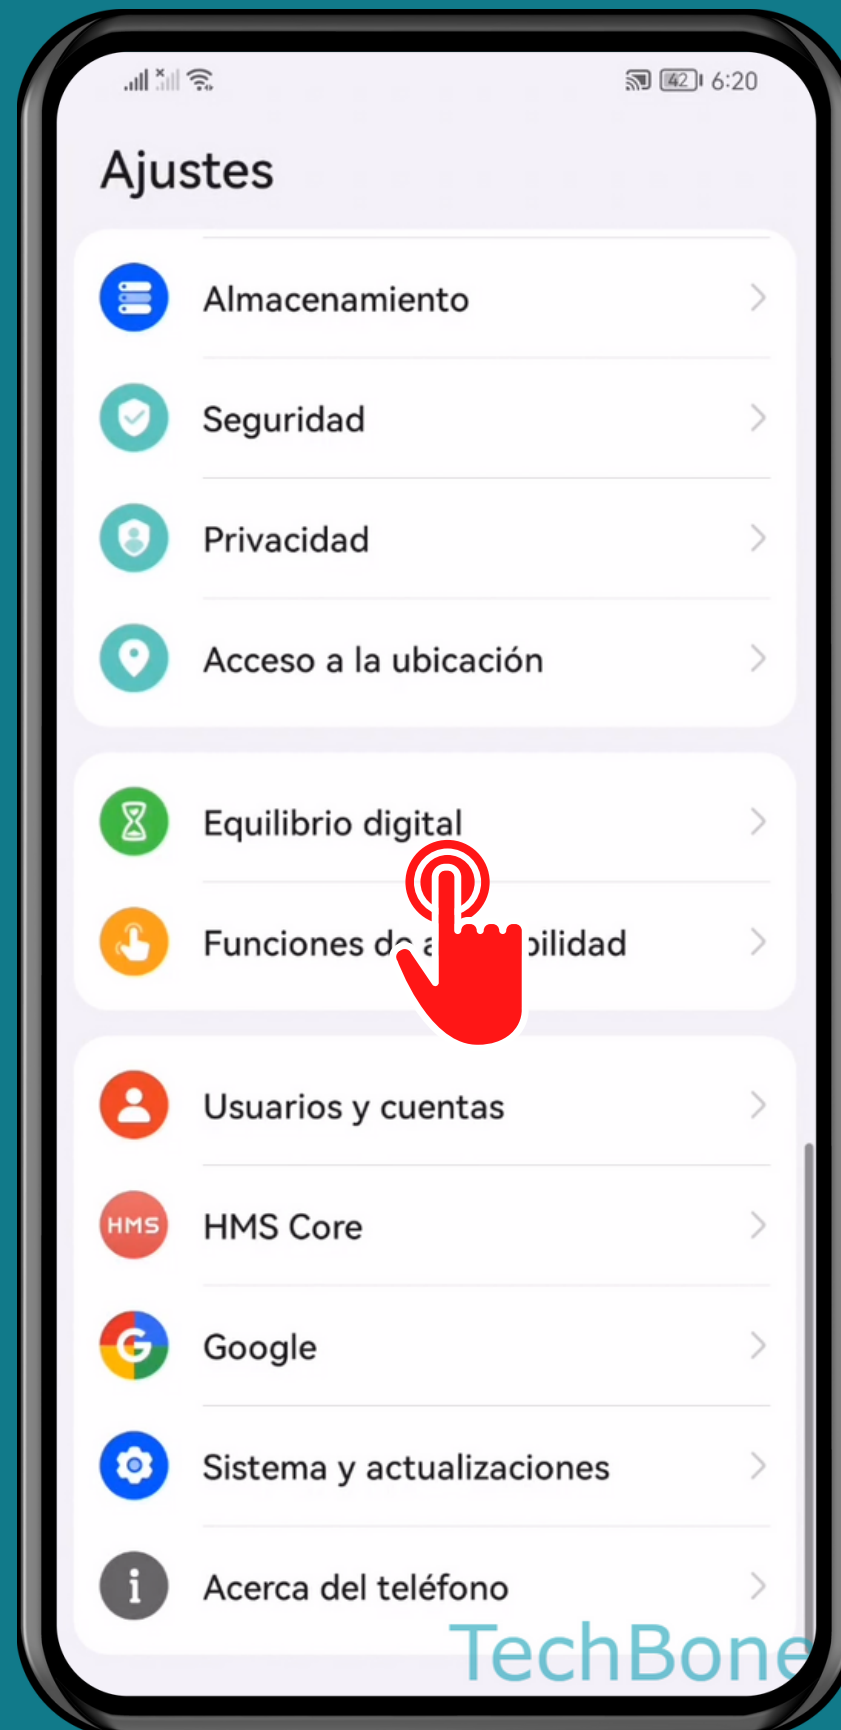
42 6:20

Ajustes

Almacenamiento

Seguridad

Privacidad

Acceso a la ubicación

Equilibrio digital

Funciones de a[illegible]bilidad

Usuarios y cuentas

HMS

HMS Core

Google

Sistema y actualizaciones

Acerca del teléfono

TechBone